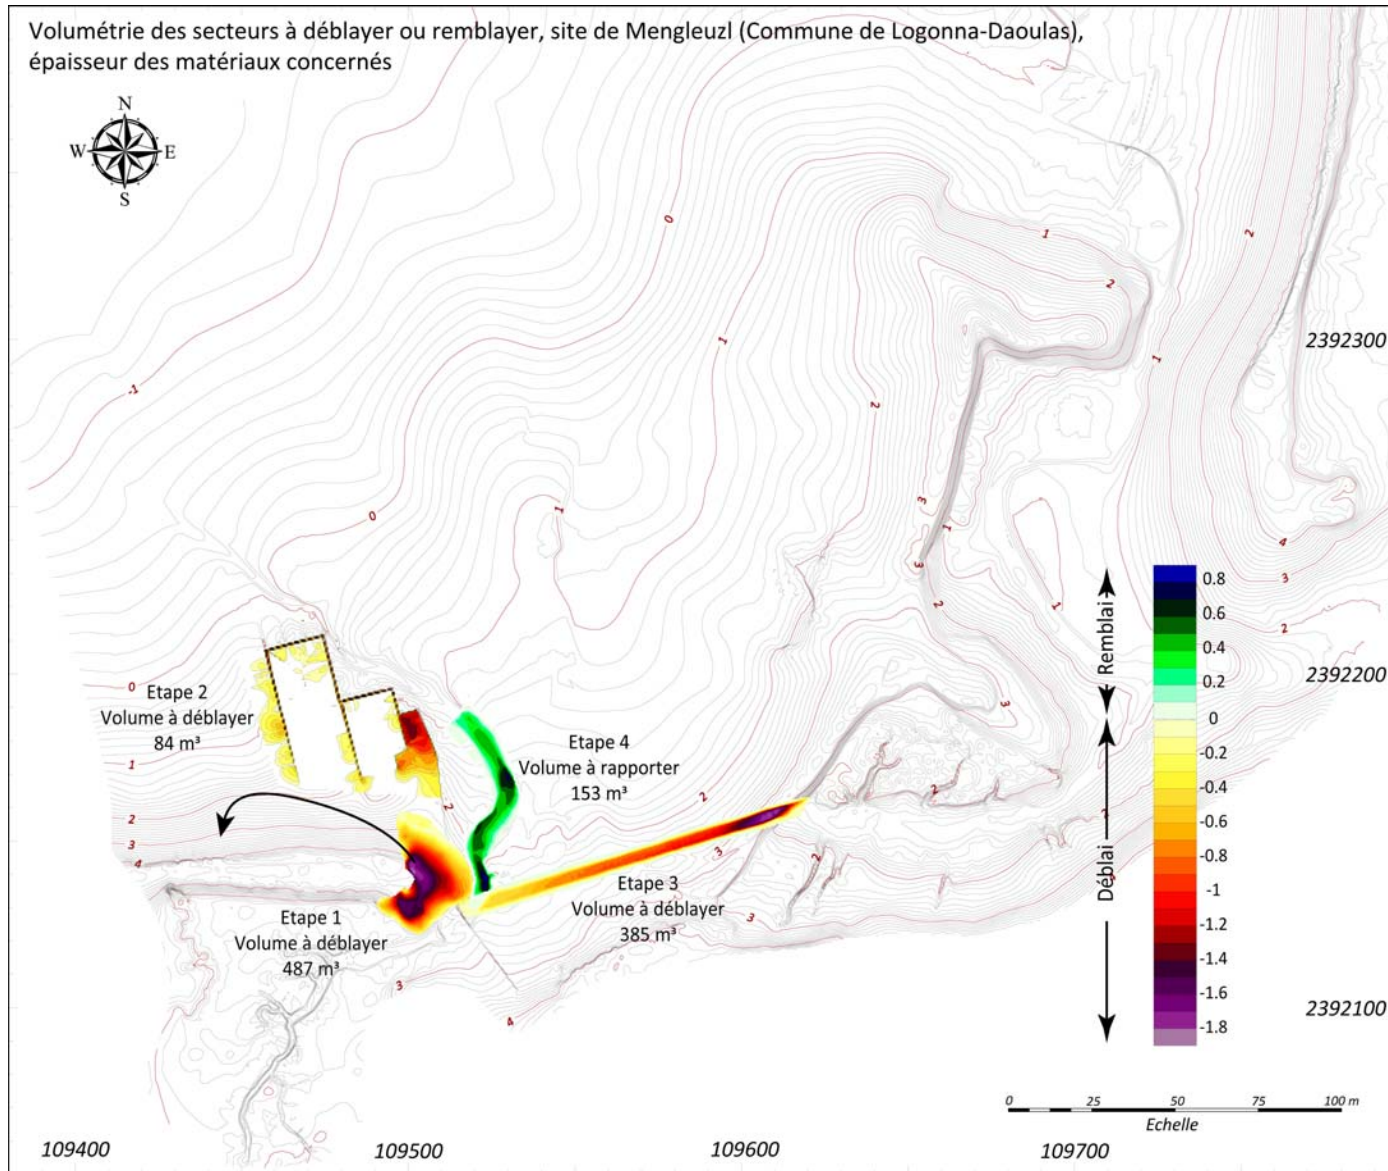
Volumétrie des secteurs à déblayer ou remblayer, site de Mengleuzl (Commune de Logonna-Daoulas), épaisseur des matériaux concernés

N
W
E
S

0
1
2
1
2
-1
1
0
1
2
3
1
3
2
1
4
3
2
3
2
3
2
3
2
3
3
4

2392300
2392200
2392100

Etape 2
Volume à déblayer
84 m³

Etape 4
Volume à rapporter
153 m³

Etape 3
Volume à déblayer
385 m³

Etape 1
Volume à déblayer
487 m³

Remblai
Déblai

0.8
0.6
0.4
0.2
0
-0.2
-0.4
-0.6
-0.8
-1
-1.2
-1.4
-1.6
-1.8

0 25 50 75 100 m
Echelle

109400
109500
109600
109700